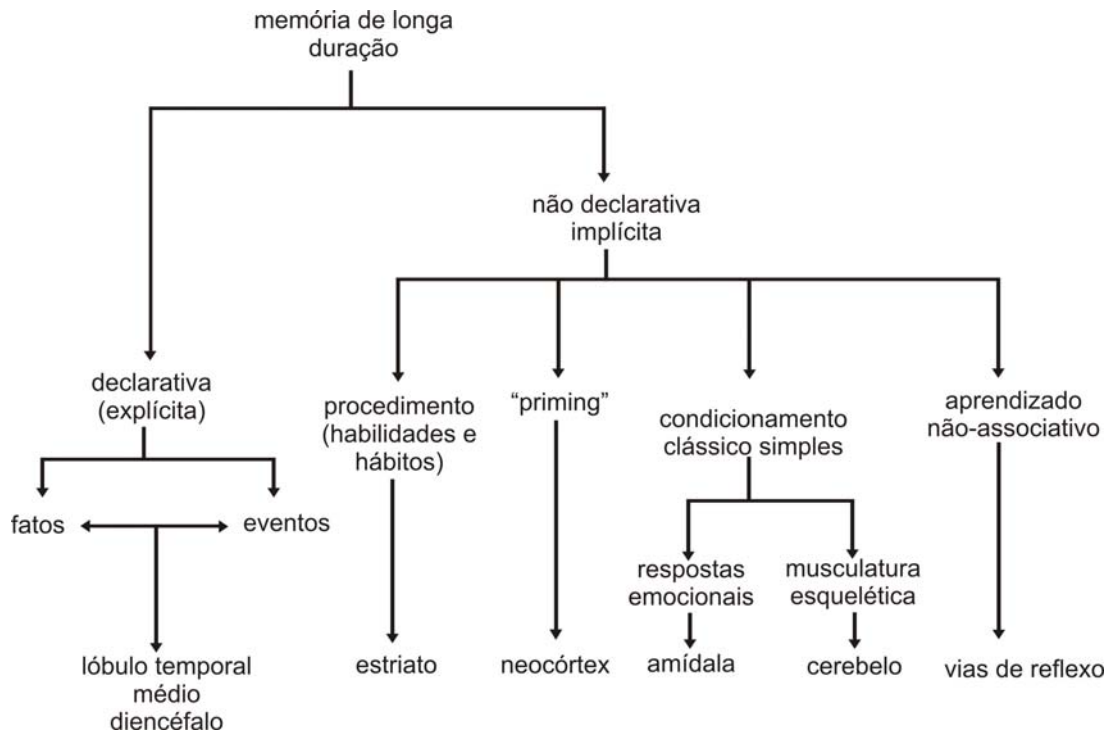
memória de longa duração

não declarativa implícita

declarativa (explícita)

fatos

eventos

lóbulo temporal médio diencéfalo

procedimento (habilidades e hábitos)

estriato

"priming"

neocórtex

condicionamento clássico simples

respostas emocionais

amídala

musculatura esquelética

cerebelo

aprendizado não-associativo

vias de reflexo